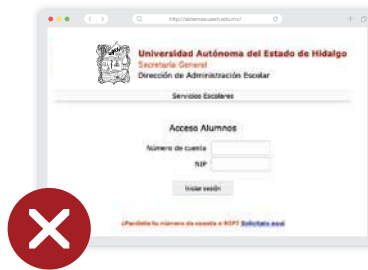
http://sistemas.uaeh.edu.mx/

Universidad Autónoma del Estado de Hidalgo
Secretaría General
Dirección de Administración Escolar

Servicios Escolares

Acceso Alumnos

Número de cuenta

NIP

Iniciar sesión

¿Perdiste tu número de cuenta o NIP? Solicítalo aquí